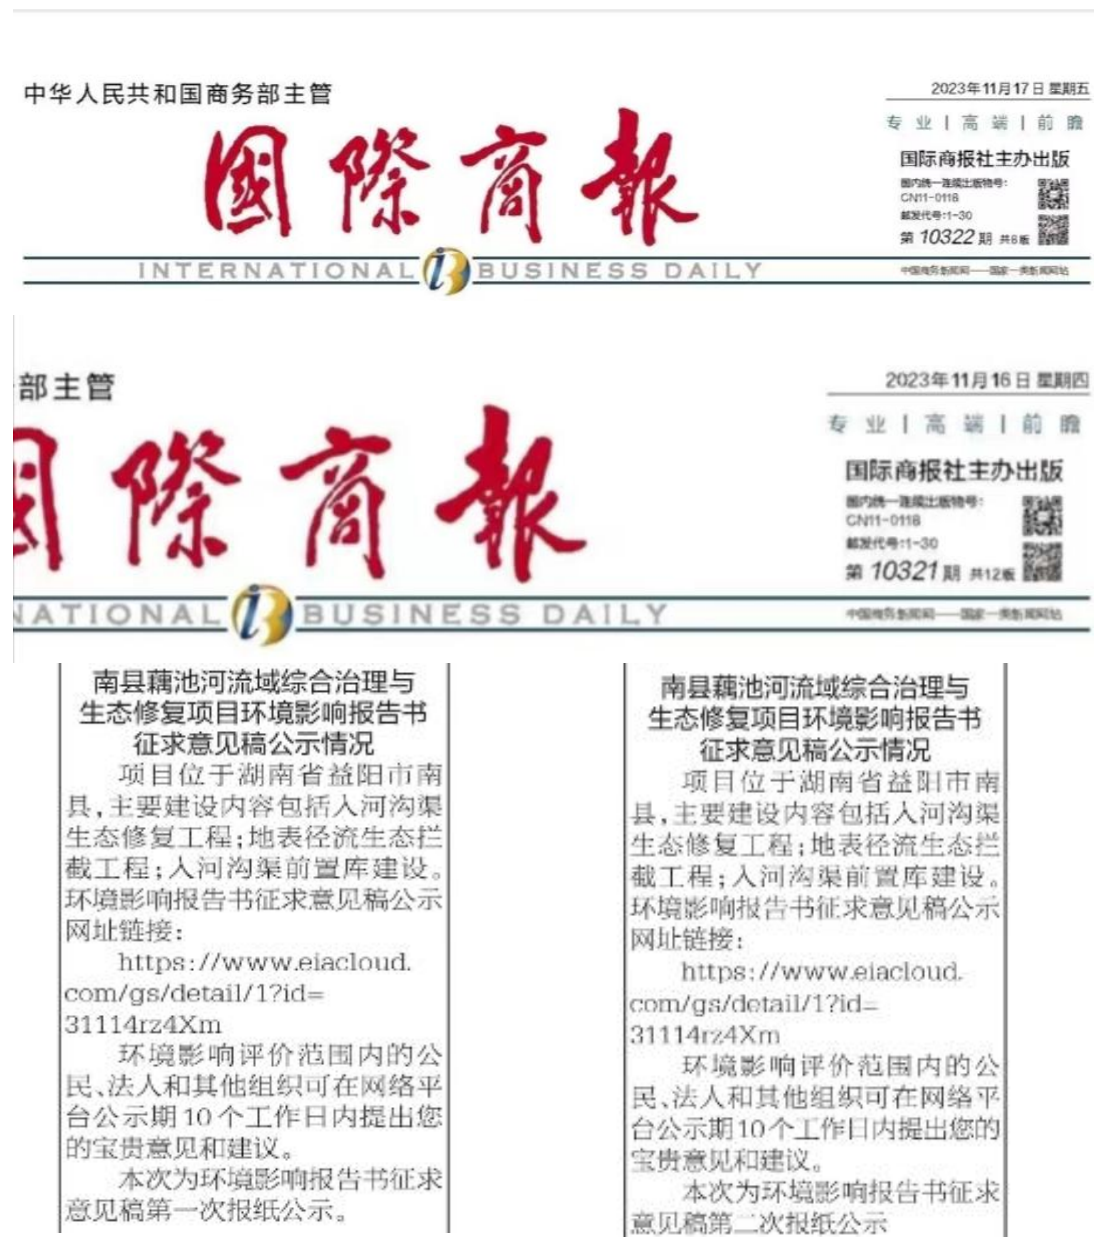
中华人民共和国商务部主管

國際商報

INTERNATIONAL BUSINESS DAILY

2023年11月17日 星期五

专业 | 高端 | 前瞻

国际商报社主办出版

国内统一连续出版物号：CN11-0118

邮发代号：1-30

第10322期 共8版

中国商务新闻网——国家一类新闻网站

部主管

國際商報

NATIONAL BUSINESS DAILY

2023年11月16日 星期四

专业 | 高端 | 前瞻

国际商报社主办出版

国内统一连续出版物号：CN11-0118

邮发代号：1-30

第10321期 共12版

中国商务新闻网——国家一类新闻网站

南县藕池河流域综合治理与生态修复项目环境影响报告书征求意见稿公示情况

项目位于湖南省益阳市南县，主要建设内容包括入河沟渠生态修复工程；地表径流生态拦截工程；入河沟渠前置库建设。环境影响报告书征求意见稿公示网址链接：

https://www.eiacloud.com/gs/detail/1?id=31114rz4Xm

环境影响评价范围内的公民、法人和其他组织可在网络平台公示期10个工作日内提出您的宝贵意见和建议。

本次为环境影响报告书征求意见稿第一次报纸公示。

南县藕池河流域综合治理与生态修复项目环境影响报告书征求意见稿公示情况

项目位于湖南省益阳市南县，主要建设内容包括入河沟渠生态修复工程；地表径流生态拦截工程；入河沟渠前置库建设。环境影响报告书征求意见稿公示网址链接：

https://www.eiacloud.com/gs/detail/1?id=31114rz4Xm

环境影响评价范围内的公民、法人和其他组织可在网络平台公示期10个工作日内提出您的宝贵意见和建议。

本次为环境影响报告书征求意见稿第二次报纸公示